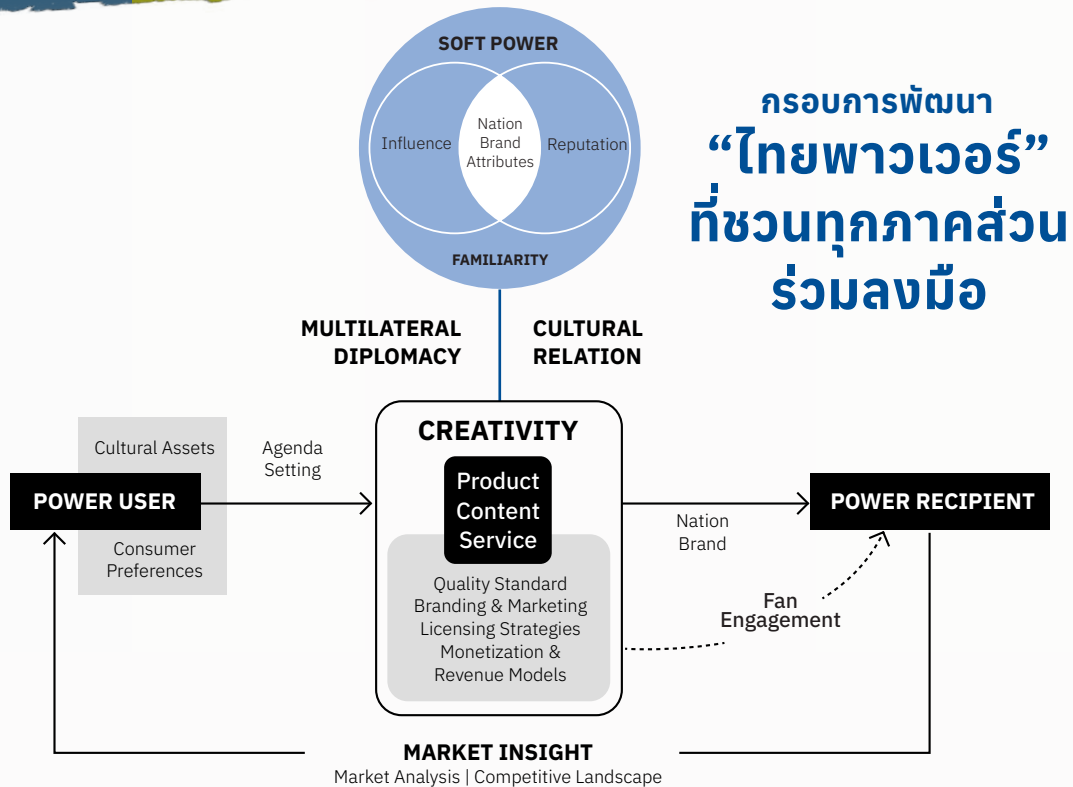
SOFT POWER

Influence

Nation Brand Attributes

Reputation

FAMILIARITY

กรอบการพัฒนา
“ไทยพาวเวอร์”
ที่ชวนทุกภาคส่วน
ร่วมลงมือ

MULTILATERAL DIPLOMACY

CULTURAL RELATION

Cultural Assets

Agenda Setting

POWER USER

Consumer Preferences

CREATIVITY

Product Content Service

Quality Standard
Branding & Marketing
Licensing Strategies
Monetization & Revenue Models

Nation Brand

POWER RECIPIENT

Fan Engagement

MARKET INSIGHT
Market Analysis | Competitive Landscape